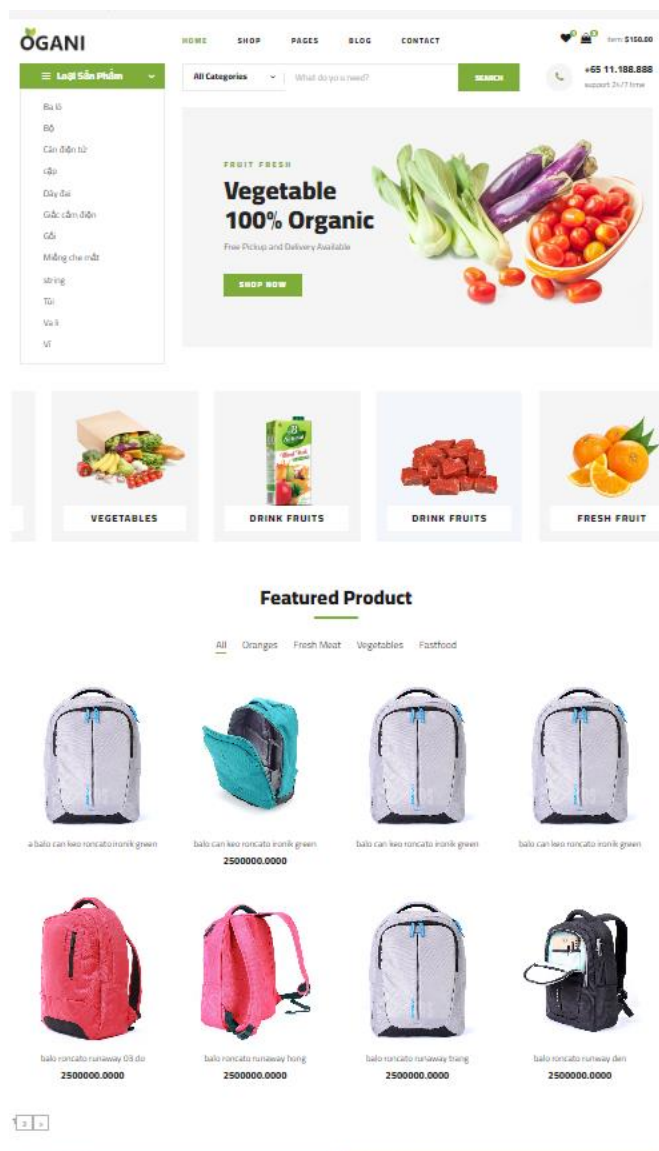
OGANI

HOME SHOP PAGES BLOG CONTACT

item: $150.00

Loại Sản Phẩm

All Categories

What do yo u need?

SEARCH

+65 11.188.888
support 24/7 time

Ba lô
Bộ
Cân điện tử
cặp
Dây đai
Giắc cắm điện
Gối
Miếng che mắt
string
Túi
Va li
Ví

FRUIT FRESH

Vegetable 100% Organic

Free Pickup and Delivery Available

SHOP NOW

VEGETABLES

DRINK FRUITS

DRINK FRUITS

FRESH FRUIT

Featured Product

All Oranges Fresh Meat Vegetables Fastfood

a balo can keo roncato ironik green

balo can keo roncato ironik green
2500000.0000

balo can keo roncato ironik green

balo can keo roncato ironik green

balo roncato runaway 03 do
2500000.0000

balo roncato runaway hong
2500000.0000

balo roncato runaway trang
2500000.0000

balo roncato runaway den
2500000.0000

1 2 »